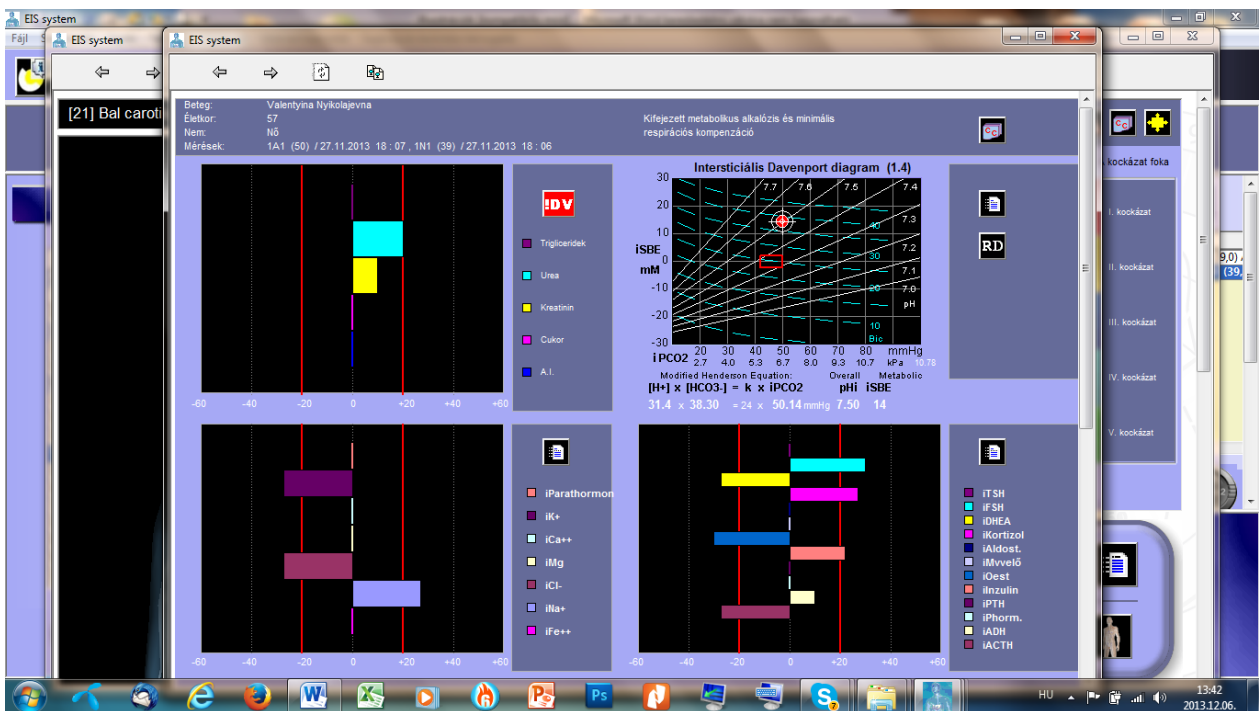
EIS system
Fájl
EIS system
EIS system
[21] Bal caroti

Beteg: Valentyina Nyikolajevna
Életkor: 57
Nem: Nő
Mérések: 1A1 (50) / 27.11.2013 18 : 07 , 1N1 (39) / 27.11.2013 18 : 06

Kifejezett metabolikus alkalózis és minimális respirációs kompenzáció

!DV
Trigliceridek
Urea
Kreatinin
Cukor
A.I.

-60 -40 -20 0 +20 +40 +60

Intersticiális Davenport diagram (1.4)
30
20
10
0
-10
-20
-30
iSBE
mM
7.7 7.6 7.5 7.4 7.3 7.2 7.1 7.0 pH
40 30 20 10 Bic
iPCO2 20 30 40 50 60 70 80 mmHg
2.7 4.0 5.3 6.7 8.0 9.3 10.7 kPa 10.78
Modified Henderson Equation: Overall Metabolic
[H+] x [HCO3-] = k x iPCO2 pHi iSBE
31.4 x 38.30 = 24 x 50.14 mmHg 7.50 14

RD

kockázat foka
I. kockázat
II. kockázat
III. kockázat
IV. kockázat
V. kockázat
9,0)
(39,

iParathormon
iK+
iCa++
iMg
iCl-
iNa+
iFe++

-60 -40 -20 0 +20 +40 +60

iTSH
iFSH
iDHEA
iKortizol
iAldost.
iMvvelő
iOest
iInzulin
iPTH
iPhorm.
iADH
iACTH

-60 -40 -20 0 +20 +40 +60

HU 13:42 2013.12.06.